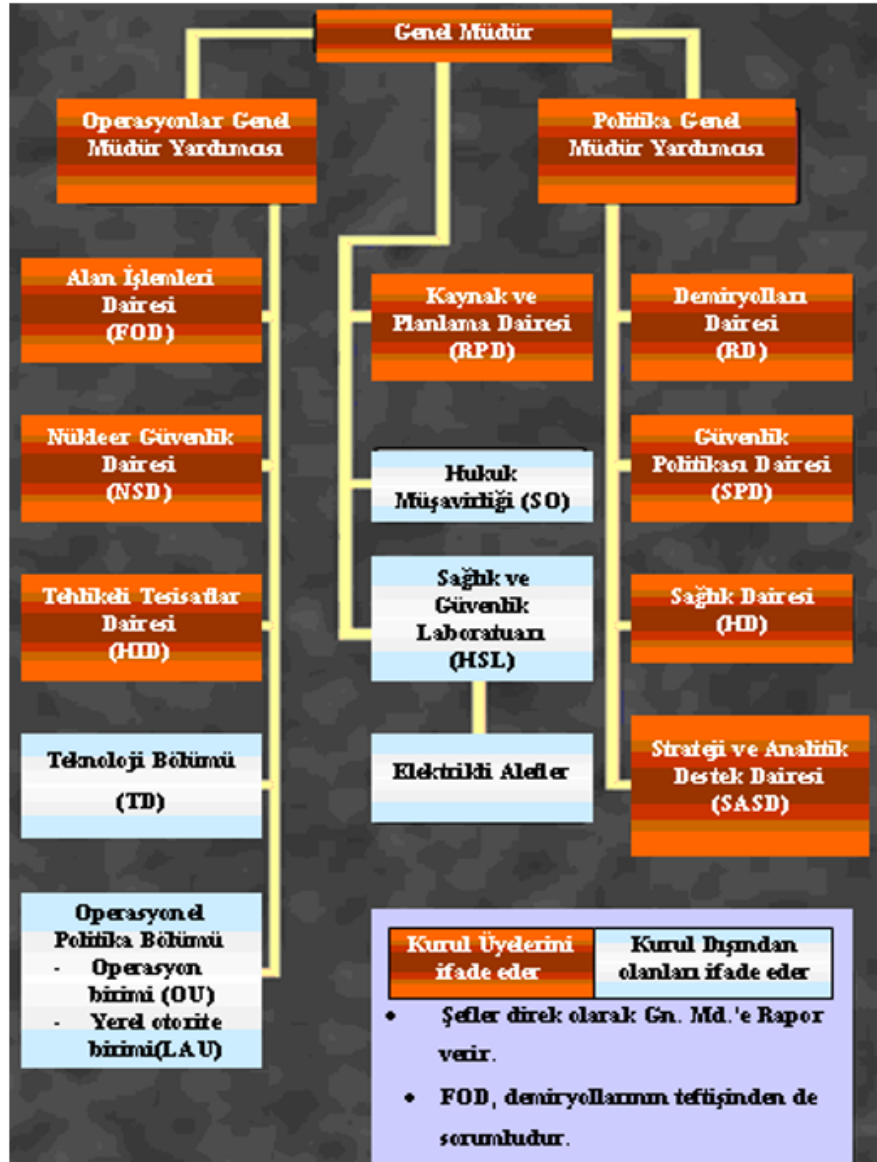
Genel Müdür

Operasyonlar Genel Müdür Yardımcısı

Politika Genel Müdür Yardımcısı

Alan İşlemleri Dairesi (FOD)

Nükleer Güvenlik Dairesi (NSD)

Tehlikeli Tesisatlar Dairesi (HID)

Teknoloji Bölümü (TD)

Operasyonel Politika Bölümü
- Operasyon birimi (OU)
- Yerel otorite birimi(LAU)

Kaynak ve Planlama Dairesi (RPD)

Hukuk Müşavirliği (SO)

Sağlık ve Güvenlik Laboratuarı (HSL)

Elektrikli Aletler

Demiryolları Dairesi (RD)

Güvenlik Politikası Dairesi (SPD)

Sağlık Dairesi (HD)

Strateji ve Analitik Destek Dairesi (SASD)

| Kurul Üyelerini ifade eder | Kurul Dışından olanları ifade eder |
|---|---|

• Şefler direk olarak Gn. Md.'e Rapor verir.

• FOD, demiryollarının teftişinden de sorumludur.